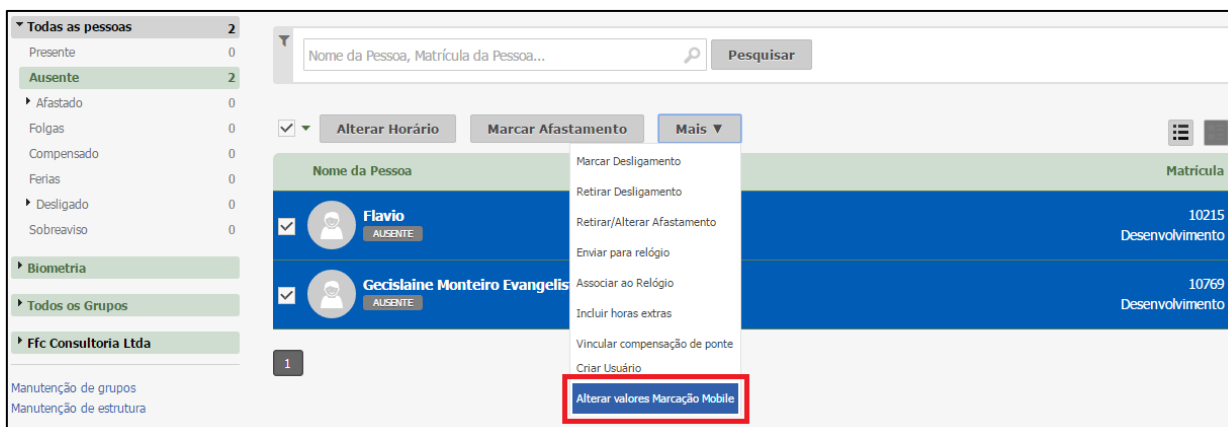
Todas as pessoas 2
Presente 0
Ausente 2
Afastado 0
Folgas 0
Compensado 0
Ferias 0
Desligado 0
Sobreaviso 0
Biometria
Todos os Grupos
Ffc Consultoria Ltda
Manutenção de grupos
Manutenção de estrutura

Nome da Pessoa, Matrícula da Pessoa...
Pesquisar

Alterar Horário
Marcar Afastamento
Mais ▼

| Nome da Pessoa | Matrícula |
|---|---|
| Flavio AUSENTE | 10215 Desenvolvimento |
| Gecislaine Monteiro Evangelis AUSENTE | 10769 Desenvolvimento |

Marcar Desligamento
Retirar Desligamento
Retirar/Alterar Afastamento
Enviar para relógio
Associar ao Relógio
Incluir horas extras
Vincular compensação de ponte
Criar Usuário
Alterar valores Marcação Mobile

1